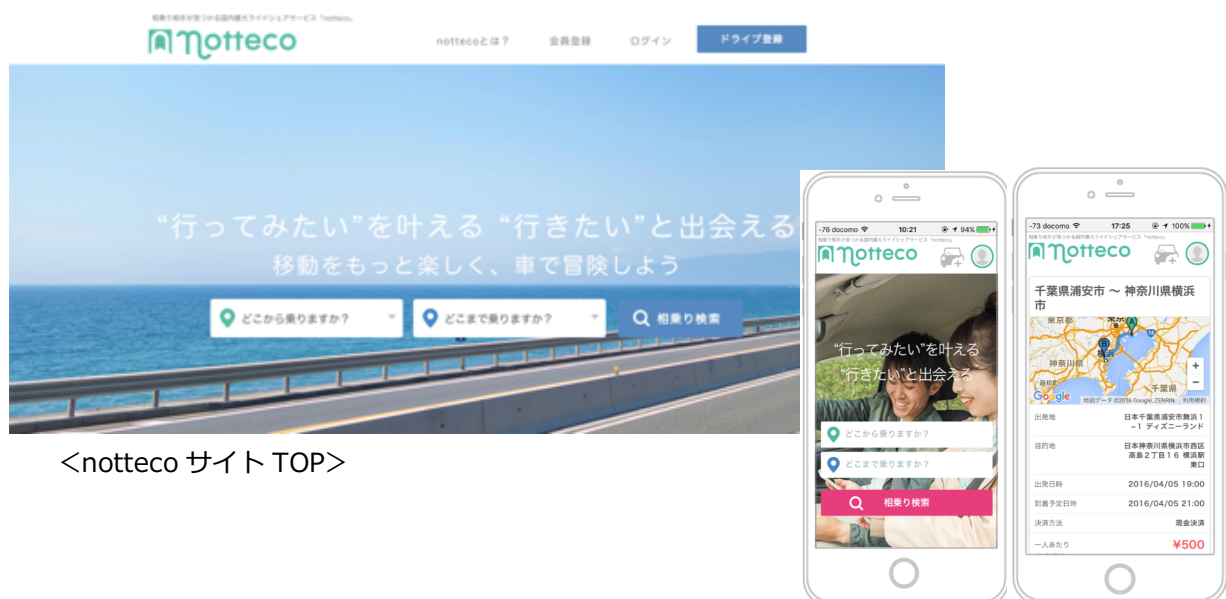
相乗り相手が見つかる国内最大ライドシェアサービス「notteco」
notteco

nottecoとは？ 会員登録 ログイン ドライブ登録

“行ってみたい”を叶える “行きたい”と出会える
移動をもっと楽しく、車で冒険しよう

どこから乗りますか？
どこまで乗りますか？
相乗り検索

＜notteco サイト TOP＞

-76 docomo 10:21 94%
相乗り相手が見つかる国内最大ライドシェアサービス「notteco」
notteco
“行ってみたい”を叶える
“行きたい”と出会える
どこから乗りますか？
どこまで乗りますか？
相乗り検索

-73 docomo 17:25 100%
相乗り相手が見つかる国内最大ライドシェアサービス「notteco」
notteco
千葉県浦安市 〜 神奈川県横浜市
東京都
東京
横浜
神奈川県
千葉県
Google 地図データ ©2016 Google, ZENRIN 利用規約
| 出発地 | 日本千葉県浦安市舞浜１−１ ディズニーランド |
|---|---|
| 目的地 | 日本神奈川県横浜市西区高島２丁目１６ 横浜駅東口 |
| 出発日時 | 2016/04/05 19:00 |
| 到着予定日時 | 2016/04/05 21:00 |
| 決済方法 | 現金決済 |
| 一人あたり | ¥500 |